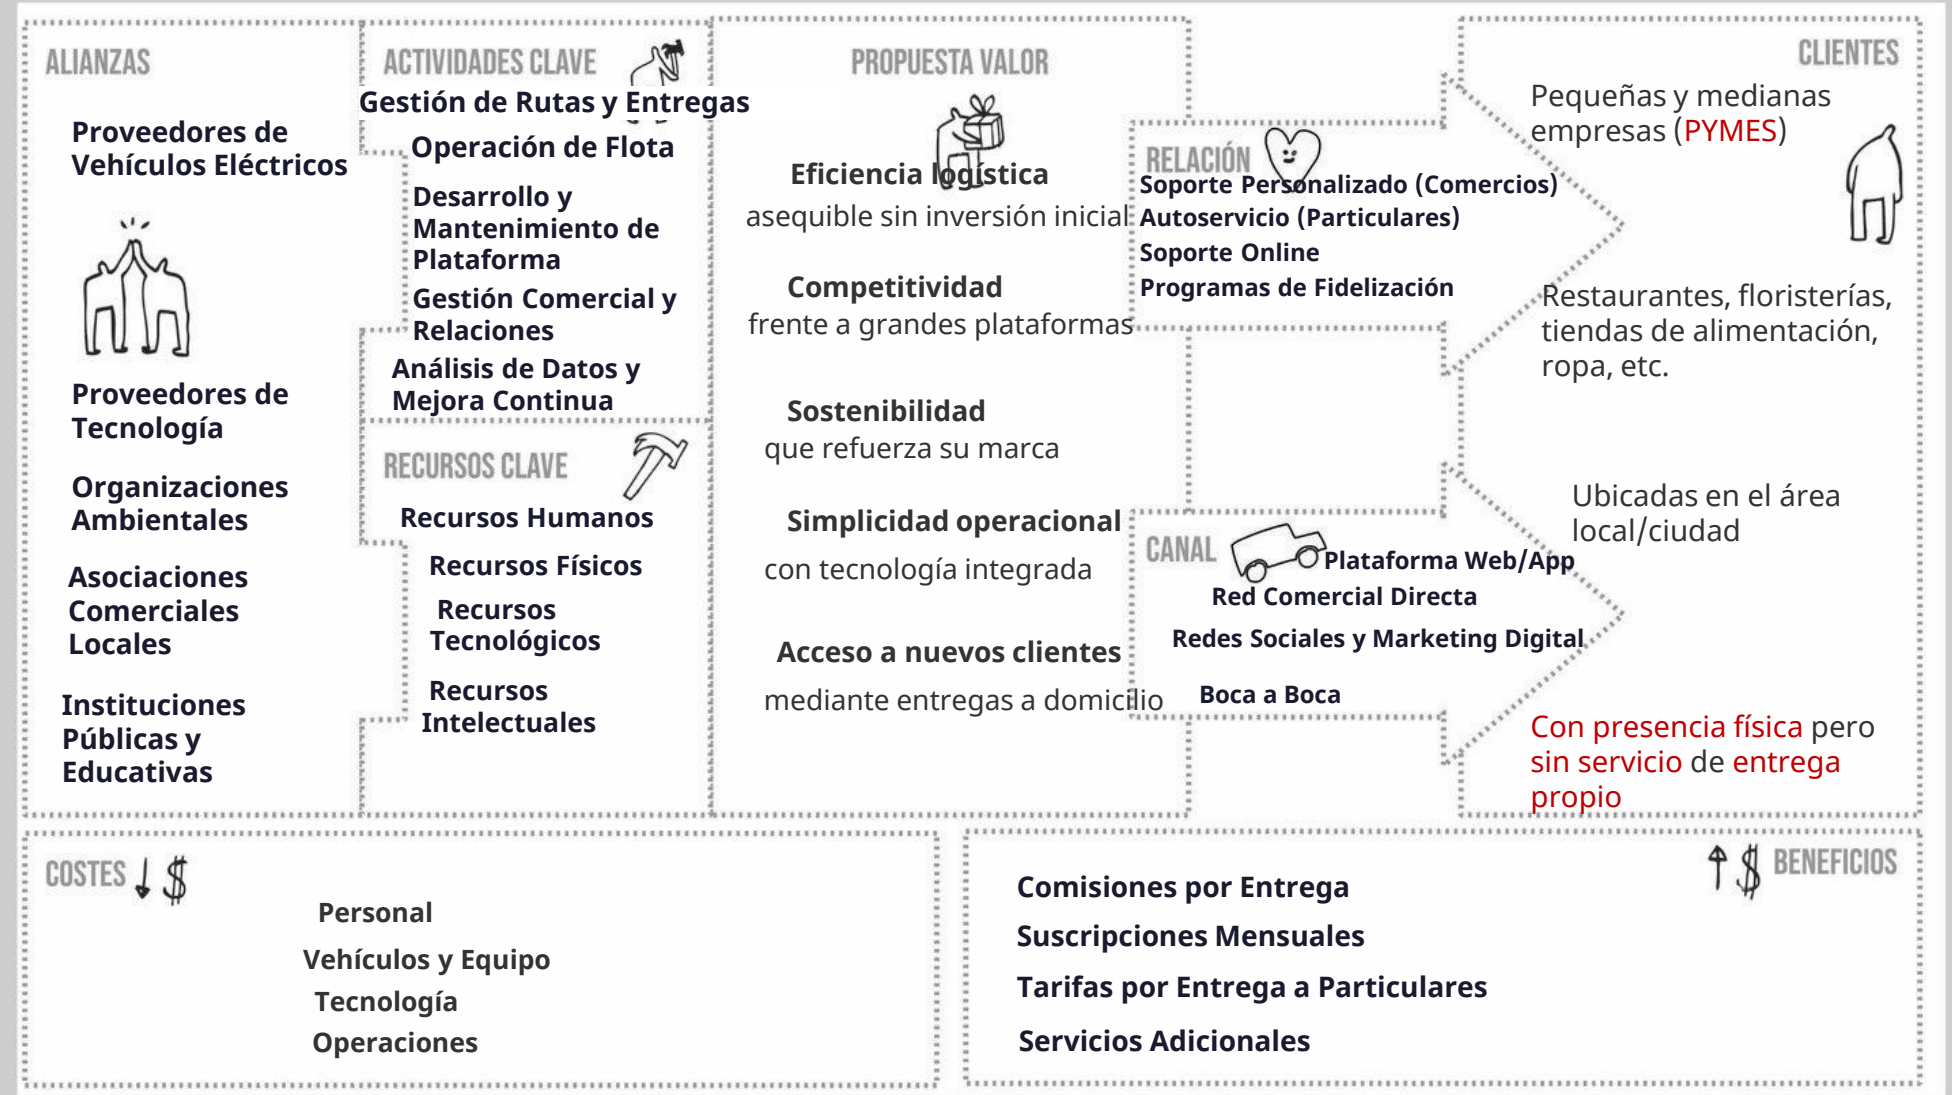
ALIANZAS

Proveedores de Vehículos Eléctricos

Proveedores de Tecnología

Organizaciones Ambientales

Asociaciones Comerciales Locales

Instituciones Públicas y Educativas

ACTIVIDADES CLAVE

Gestión de Rutas y Entregas

Operación de Flota

Desarrollo y Mantenimiento de Plataforma

Gestión Comercial y Relaciones

Análisis de Datos y Mejora Continua

RECURSOS CLAVE

Recursos Humanos

Recursos Físicos

Recursos Tecnológicos

Recursos Intelectuales

PROPUESTA VALOR

Eficiencia logística
asequible sin inversión inicial

Competitividad
frente a grandes plataformas

Sostenibilidad
que refuerza su marca

Simplicidad operacional
con tecnología integrada

Acceso a nuevos clientes
mediante entregas a domicilio

RELACIÓN

Soporte Personalizado (Comercios)
Autoservicio (Particulares)
Soporte Online
Programas de Fidelización

CANAL

Plataforma Web/App
Red Comercial Directa
Redes Sociales y Marketing Digital
Boca a Boca

CLIENTES

Pequeñas y medianas empresas (PYMES)

Restaurantes, floristerías, tiendas de alimentación, ropa, etc.

Ubicadas en el área local/ciudad

Con presencia física pero sin servicio de entrega propio

COSTES

Personal
Vehículos y Equipo
Tecnología
Operaciones

BENEFICIOS

Comisiones por Entrega
Suscripciones Mensuales
Tarifas por Entrega a Particulares
Servicios Adicionales